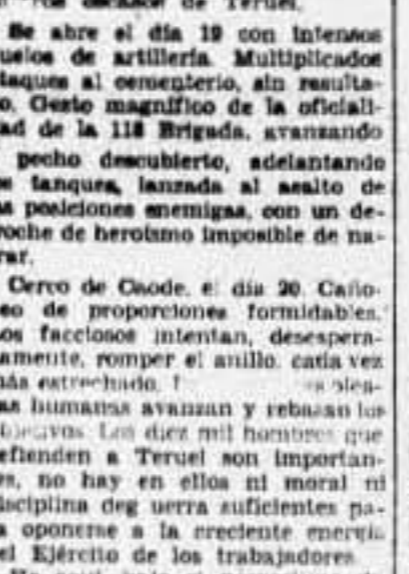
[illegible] de Teruel.

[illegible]e abre el día 19 con intensos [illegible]uelos de artillería. Multiplicados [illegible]taques al cementerio, sin resultado. Gesto magnífico de la oficialidad de la 118 Brigada, avanzando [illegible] pecho descubierto, adelantando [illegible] tanques, lanzada al asalto de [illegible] posiciones enemigas, con un derroche de heroísmo imposible de narrar.

Cerco de Ciode, el día 20. Cañoneo de proporciones formidables. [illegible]os facciosos intentan, desesperadamente, romper el anillo, cada vez más estrechado. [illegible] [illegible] humanas avanzan y rebasan los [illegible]. Los diez mil hombres que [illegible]efienden a Teruel son importantes, no hay en ellos ni moral ni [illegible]isciplina deg uerra suficientes para oponerse a la creciente energía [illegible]el Ejército de los trabajadores.